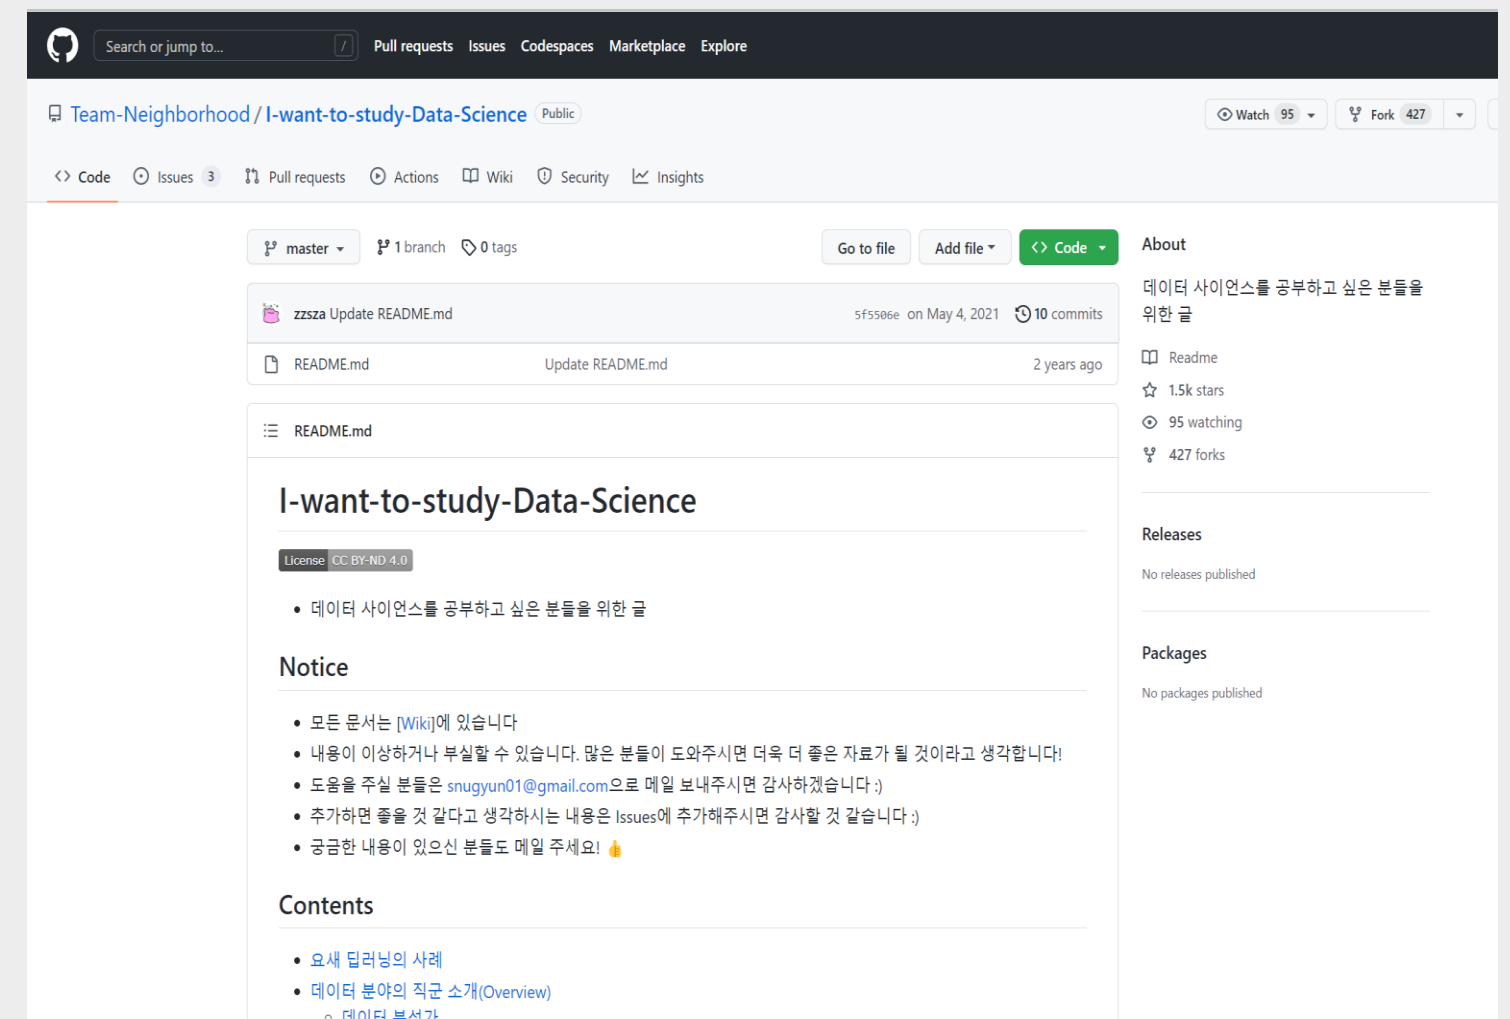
Search or jump to... /
Pull requests Issues Codespaces Marketplace Explore

Team-Neighborhood / I-want-to-study-Data-Science Public

Watch 95 Fork 427

Code Issues 3 Pull requests Actions Wiki Security Insights

master 1 branch 0 tags Go to file Add file Code

zzsza Update README.md 5f5506e on May 4, 2021 10 commits

README.md Update README.md 2 years ago

About

데이터 사이언스를 공부하고 싶은 분들을 위한 글

Readme
1.5k stars
95 watching
427 forks

Releases

No releases published

Packages

No packages published

README.md

# I-want-to-study-Data-Science

License CC BY-ND 4.0

- 데이터 사이언스를 공부하고 싶은 분들을 위한 글

## Notice

- 모든 문서는 [Wiki]에 있습니다
- 내용이 이상하거나 부실할 수 있습니다. 많은 분들이 도와주시면 더욱 더 좋은 자료가 될 것이라고 생각합니다!
- 도움을 주실 분들은 snugyun01@gmail.com으로 메일 보내주시면 감사하겠습니다 :)
- 추가하면 좋을 것 같다고 생각하시는 내용은 Issues에 추가해주시면 감사할 것 같습니다 :)
- 궁금한 내용이 있으신 분들도 메일 주세요! 👍

## Contents

- 요새 딥러닝의 사례
- 데이터 분야의 직군 소개(Overview)
  - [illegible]